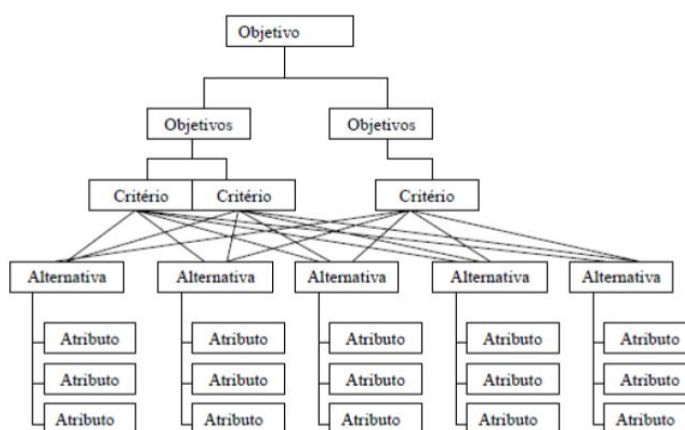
Objetivo

Objetivos

Objetivos

Critério

Critério

Critério

Alternativa

Alternativa

Alternativa

Alternativa

Alternativa

Atributo

Atributo

Atributo

Atributo

Atributo

Atributo

Atributo

Atributo

Atributo

Atributo

Atributo

Atributo

Atributo

Atributo

Atributo